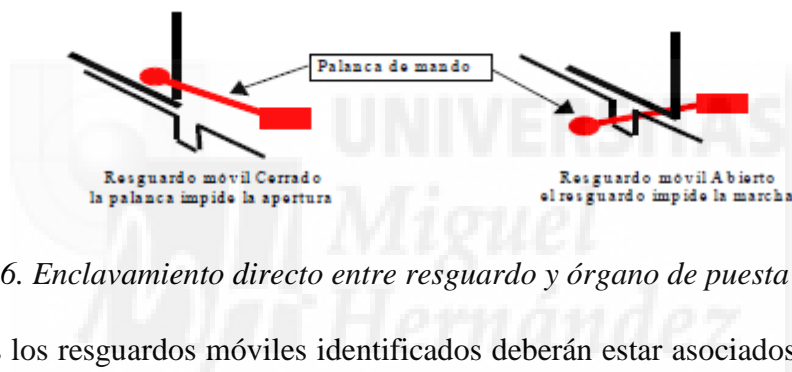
Palanca de mando

Resguardo móvil Cerrado
la palanca impide la apertura

Resguardo móvil Abierto
el resguardo impide la marcha

UNIVERSITAS Miguel Hernández

6. Enclavamiento directo entre resguardo y órgano de puesta

los resguardos móviles identificados deberán estar asociados